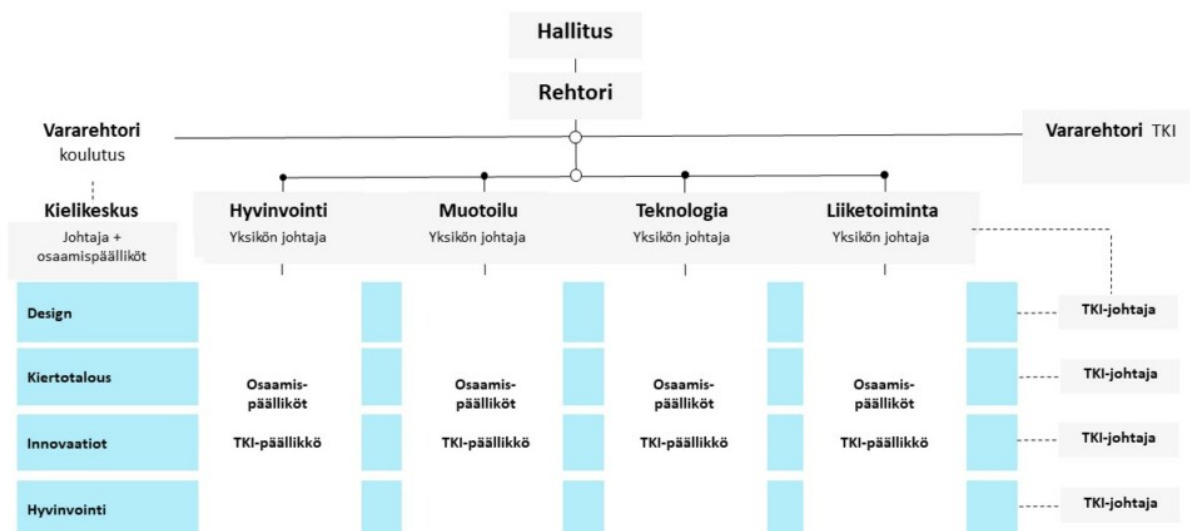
Hallitus

Rehtori

Vararehtori
koulutus

Vararehtori TKI

Kielikeskus
Johtaja + osaamispäälliköt

Hyvinvointi
Yksikön johtaja

Muotoilu
Yksikön johtaja

Teknologia
Yksikön johtaja

Liiketoiminta
Yksikön johtaja

Design

Kiertotalous

Innovaatiot

Hyvinvointi

Osaamis-päälliköt

TKI-päällikkö

Osaamis-päälliköt

TKI-päällikkö

Osaamis-päälliköt

TKI-päällikkö

Osaamis-päälliköt

TKI-päällikkö

TKI-johtaja

TKI-johtaja

TKI-johtaja

TKI-johtaja